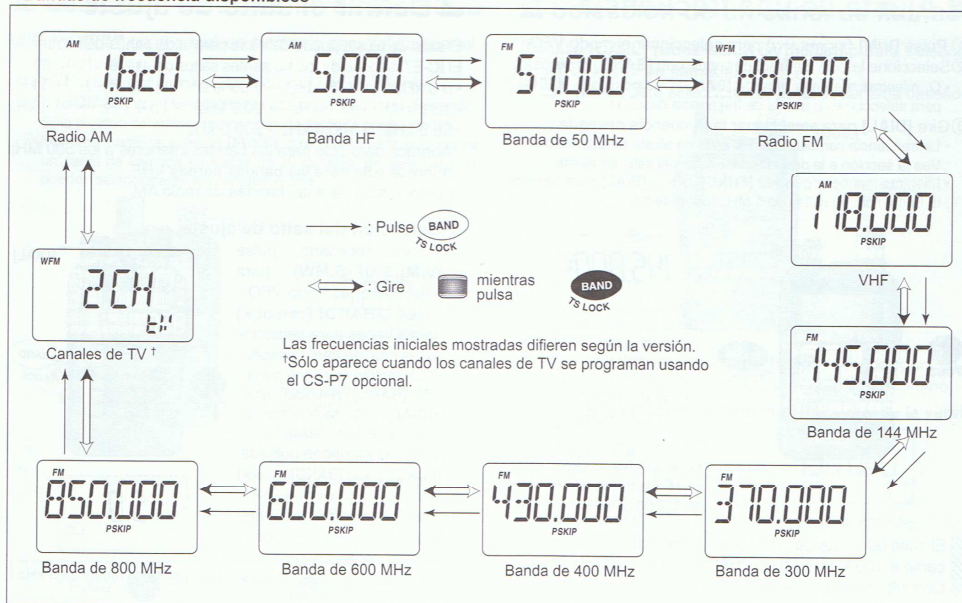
AM
1.620
PSKIP
Radio AM

AM
5.000
PSKIP
Banda HF

FM
51.000
PSKIP
Banda de 50 MHz

WFM
88.000
PSKIP
Radio FM

AM
118.000
PSKIP
VHF

FM
145.000
PSKIP
Banda de 144 MHz

FM
370.000
PSKIP
Banda de 300 MHz

FM
430.000
PSKIP
Banda de 400 MHz

FM
600.000
PSKIP
Banda de 600 MHz

FM
850.000
PSKIP
Banda de 800 MHz

WFM
2CH
Canales de TV †

: Pulse BAND TS LOCK

: Gire

mientras pulsa BAND TS LOCK

Las frecuencias iniciales mostradas difieren según la versión.
†Sólo aparece cuando los canales de TV se programan usando el CS-P7 opcional.